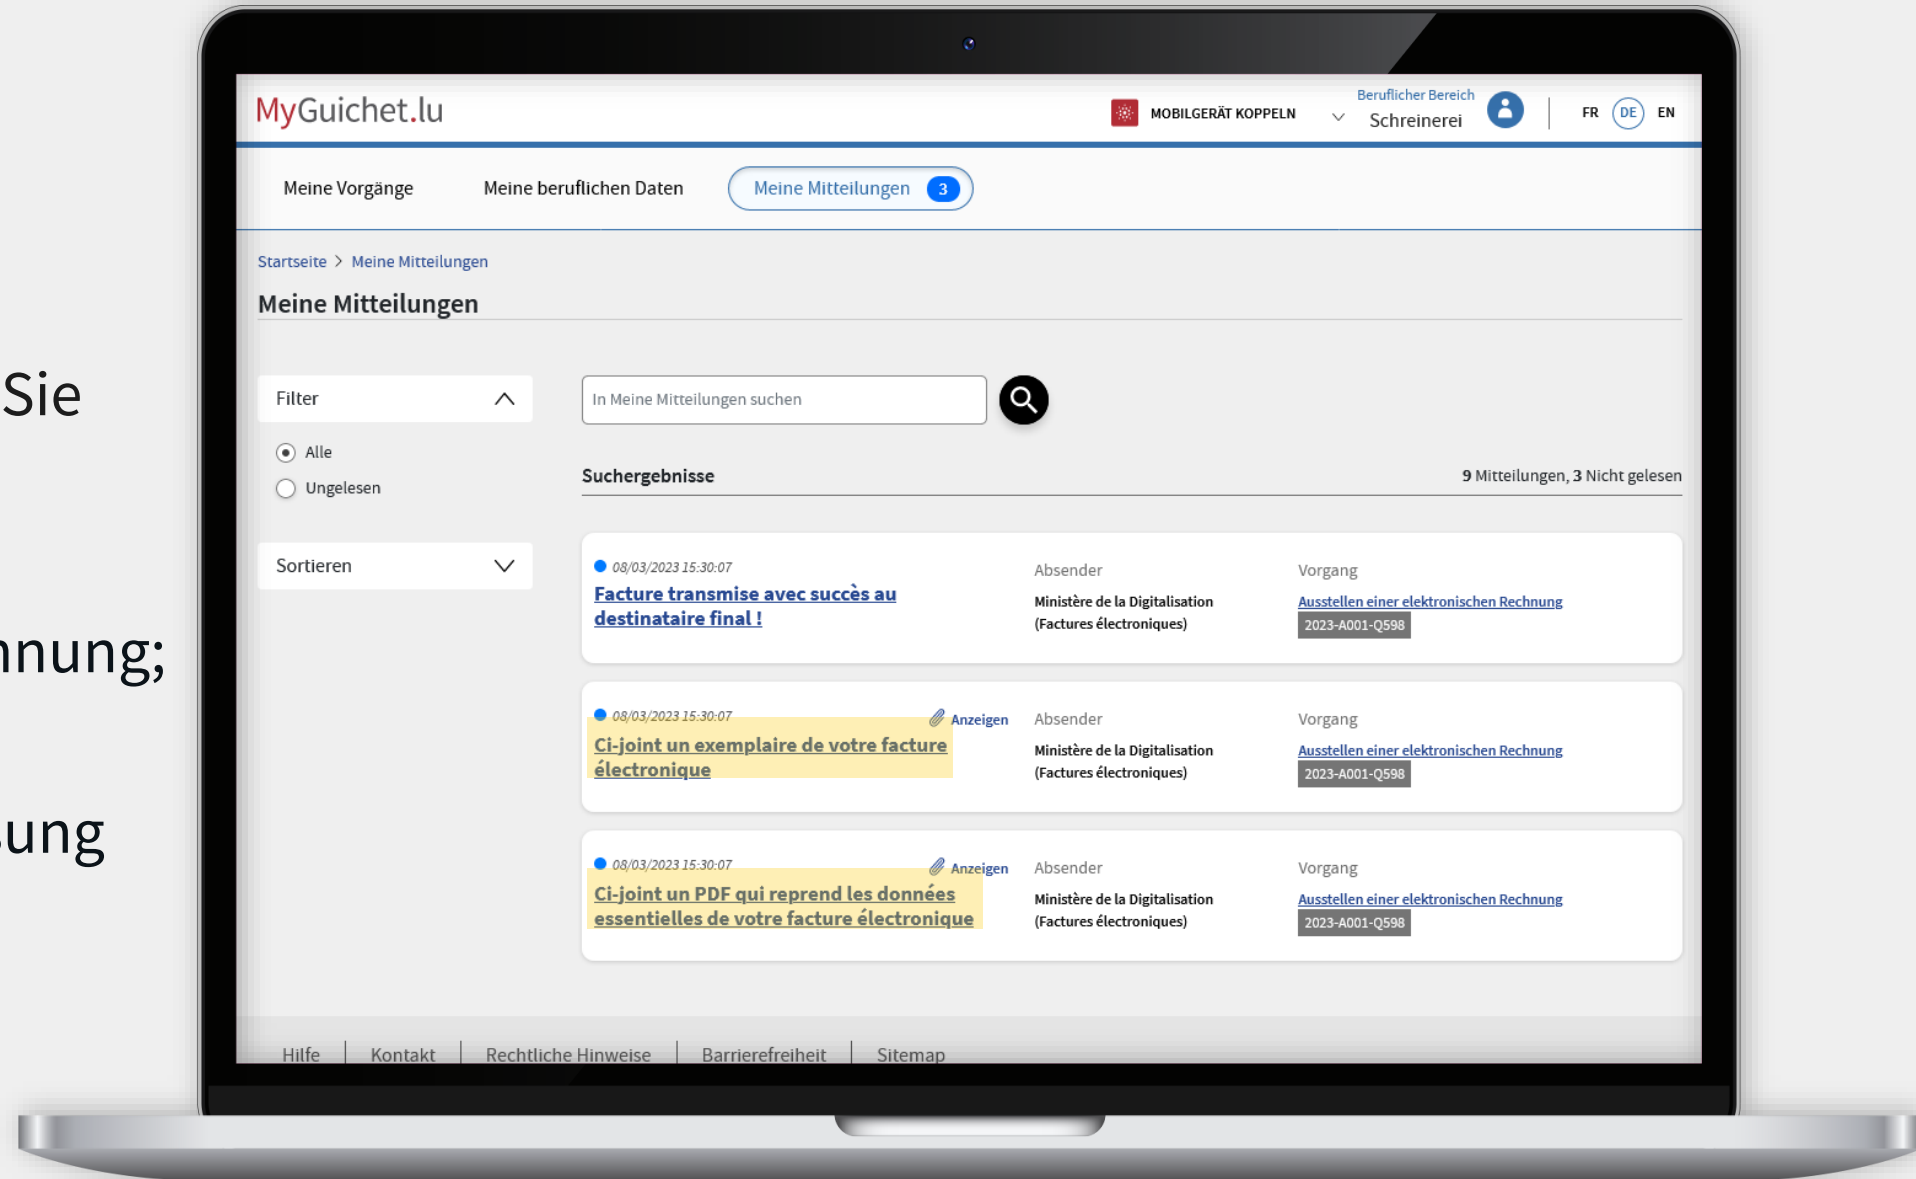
Sie

nnung;

ung

MyGuichet.lu

MOBILGERÄT KOPPELN

Beruflicher Bereich
Schreinerei

FR DE EN

Meine Vorgänge

Meine beruflichen Daten

Meine Mitteilungen 3

Startseite > Meine Mitteilungen

Meine Mitteilungen

Filter

Alle

Ungelesen

Sortieren

In Meine Mitteilungen suchen

Suchergebnisse

**9** Mitteilungen, **3** Nicht gelesen

08/03/2023 15:30:07

Facture transmise avec succès au destinataire final !

Absender

Ministère de la Digitalisation (Factures électroniques)

Vorgang

Ausstellen einer elektronischen Rechnung

2023-A001-Q598

08/03/2023 15:30:07

Anzeigen

Ci-joint un exemplaire de votre facture électronique

Absender

Ministère de la Digitalisation (Factures électroniques)

Vorgang

Ausstellen einer elektronischen Rechnung

2023-A001-Q598

08/03/2023 15:30:07

Anzeigen

Ci-joint un PDF qui reprend les données essentielles de votre facture électronique

Absender

Ministère de la Digitalisation (Factures électroniques)

Vorgang

Ausstellen einer elektronischen Rechnung

2023-A001-Q598

Hilfe | Kontakt | Rechtliche Hinweise | Barrierefreiheit | Sitemap